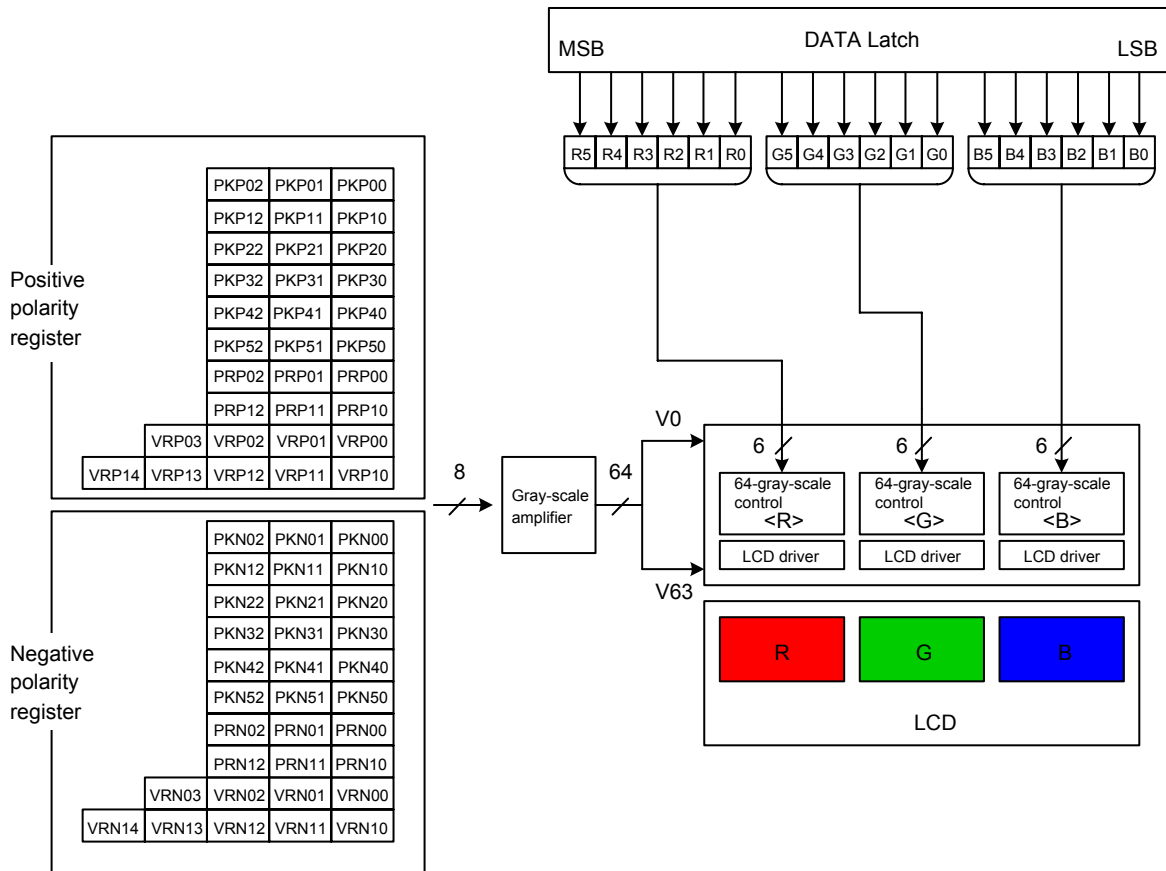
MSB DATA Latch LSB

| R5 | R4 | R3 | R2 | R1 | R0 |
|---|---|---|---|---|---|

| G5 | G4 | G3 | G2 | G1 | G0 |
|---|---|---|---|---|---|

| B5 | B4 | B3 | B2 | B1 | B0 |
|---|---|---|---|---|---|

Positive polarity register

| | | PKP02 | PKP01 | PKP00 |
|---|---|---|---|---|
| | | PKP12 | PKP11 | PKP10 |
| | | PKP22 | PKP21 | PKP20 |
| | | PKP32 | PKP31 | PKP30 |
| | | PKP42 | PKP41 | PKP40 |
| | | PKP52 | PKP51 | PKP50 |
| | | PRP02 | PRP01 | PRP00 |
| | | PRP12 | PRP11 | PRP10 |
| | VRP03 | VRP02 | VRP01 | VRP00 |
| VRP14 | VRP13 | VRP12 | VRP11 | VRP10 |

Negative polarity register

| | | PKN02 | PKN01 | PKN00 |
|---|---|---|---|---|
| | | PKN12 | PKN11 | PKN10 |
| | | PKN22 | PKN21 | PKN20 |
| | | PKN32 | PKN31 | PKN30 |
| | | PKN42 | PKN41 | PKN40 |
| | | PKN52 | PKN51 | PKN50 |
| | | PRN02 | PRN01 | PRN00 |
| | | PRN12 | PRN11 | PRN10 |
| | VRN03 | VRN02 | VRN01 | VRN00 |
| VRN14 | VRN13 | VRN12 | VRN11 | VRN10 |

8

Gray-scale amplifier

64

V0

V63

6 6 6

64-gray-scale control <R>

64-gray-scale control <G>

64-gray-scale control <B>

LCD driver LCD driver LCD driver

R G B

LCD